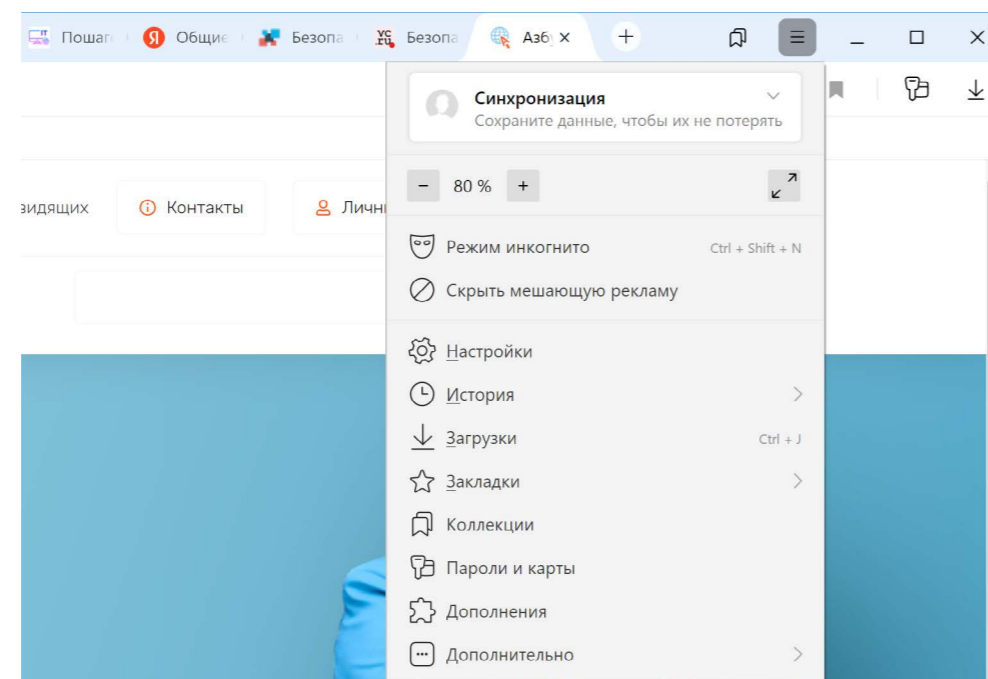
Пошаг Общие Безопа Безопа Азбу ×

+

Синхронизация
Сохраните данные, чтобы их не потерять

− 80 % +

видящих Контакты Личн

Режим инкогнито Ctrl + Shift + N
Скрыть мешающую рекламу

Настройки
История
Загрузки Ctrl + J
Закладки
Коллекции
Пароли и карты
Дополнения
Дополнительно